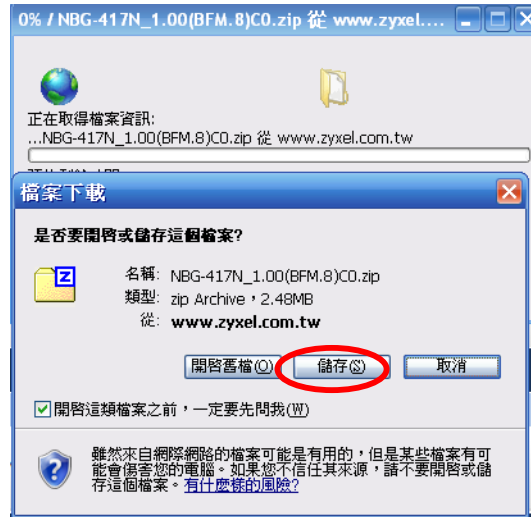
0% / NBG-417N_1.00(BFM.8)C0.zip 從 www.zyxel....

正在取得檔案資訊:
...NBG-417N_1.00(BFM.8)C0.zip 從 www.zyxel.com.tw

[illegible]

檔案下載

是否要開啟或儲存這個檔案?

名稱: NBG-417N_1.00(BFM.8)C0.zip
類型: zip Archive，2.48MB
從: www.zyxel.com.tw

開啟舊檔(O) 儲存(S) 取消

開啟這類檔案之前，一定要先問我(W)

雖然來自網際網路的檔案可能是有用的，但是某些檔案有可能會傷害您的電腦。如果您不信任其來源，請不要開啟或儲存這個檔案。有什麼樣的風險?